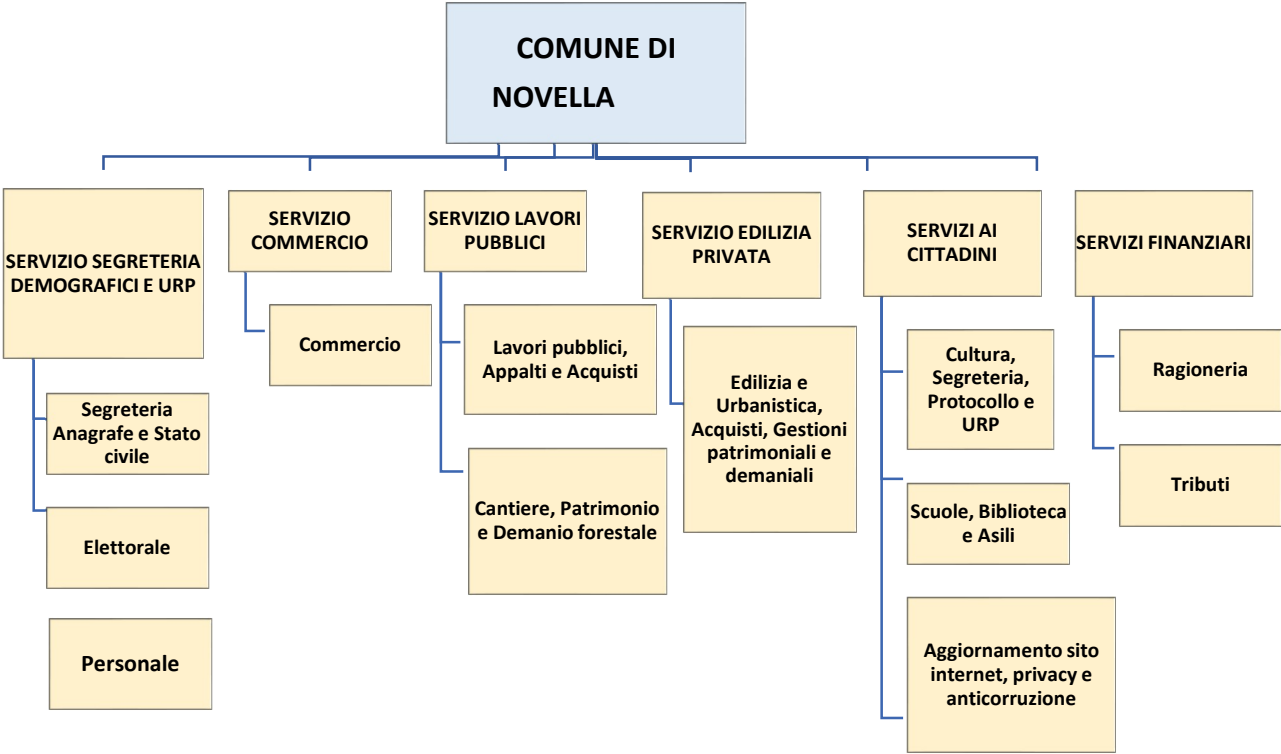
COMUNE DI NOVELLA

SERVIZIO SEGRETERIA DEMOGRAFICI E URP

Segreteria Anagrafe e Stato civile

Elettorale

Personale

SERVIZIO COMMERCIO

Commercio

SERVIZIO LAVORI PUBBLICI

Lavori pubblici, Appalti e Acquisti

Cantiere, Patrimonio e Demanio forestale

SERVIZIO EDILIZIA PRIVATA

Edilizia e Urbanistica, Acquisti, Gestioni patrimoniali e demaniali

SERVIZI AI CITTADINI

Cultura, Segreteria, Protocollo e URP

Scuole, Biblioteca e Asili

Aggiornamento sito internet, privacy e anticorruzione

SERVIZI FINANZIARI

Ragioneria

Tributi